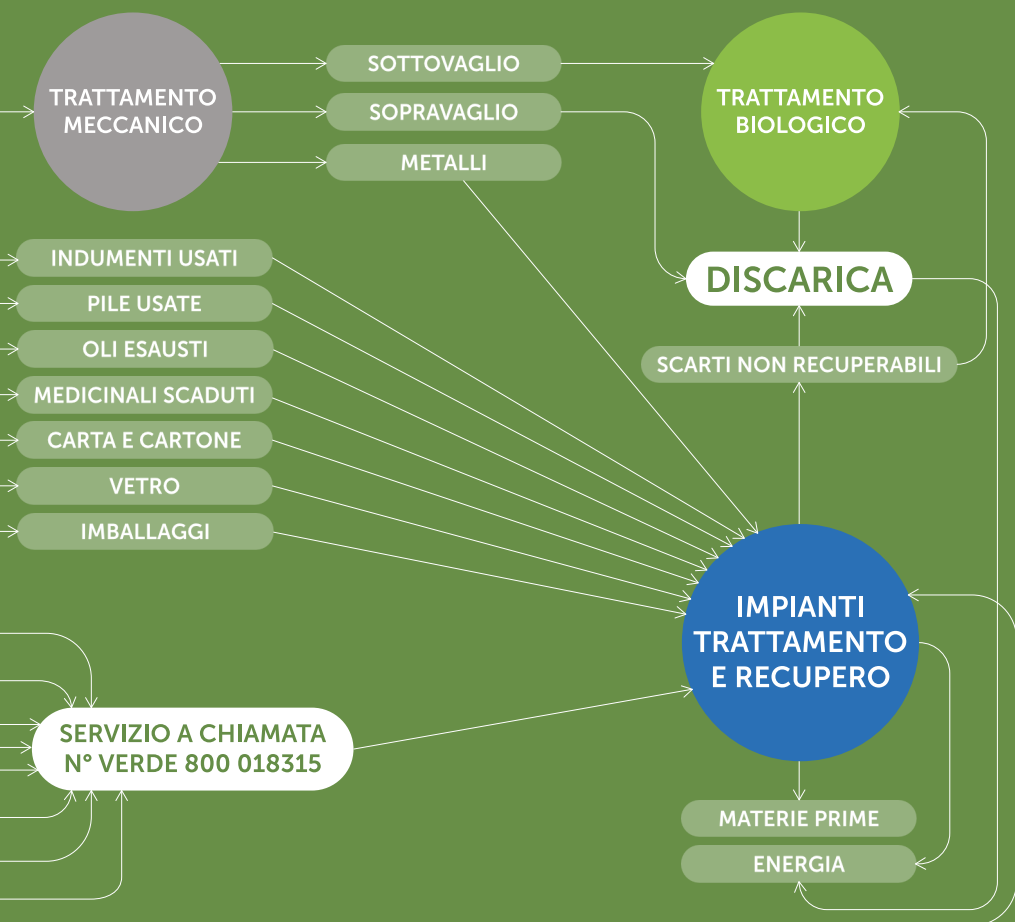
TRATTAMENTO MECCANICO

SOTTOVAGLIO

SOPRAVAGLIO

METALLI

TRATTAMENTO BIOLOGICO

DISCARICA

SCARTI NON RECUPERABILI

INDUMENTI USATI

PILE USATE

OLI ESAUSTI

MEDICINALI SCADUTI

CARTA E CARTONE

VETRO

IMBALLAGGI

IMPIANTI TRATTAMENTO E RECUPERO

SERVIZIO A CHIAMATA N° VERDE 800 018315

MATERIE PRIME

ENERGIA